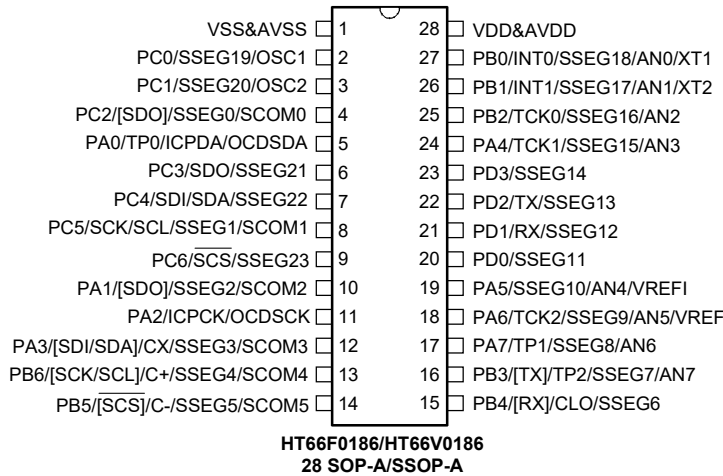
VSS&AVSS 1
PC0/SSEG19/OSC1 2
PC1/SSEG20/OSC2 3
PC2/[SDO]/SSEG0/SCOM0 4
PA0/TP0/ICPDA/OCDSDA 5
PC3/SDO/SSEG21 6
PC4/SDI/SDA/SSEG22 7
PC5/SCK/SCL/SSEG1/SCOM1 8
PC6/$\overline{SCS}$/SSEG23 9
PA1/[SDO]/SSEG2/SCOM2 10
PA2/ICPCK/OCDSCK 11
PA3/[SDI/SDA]/CX/SSEG3/SCOM3 12
PB6/[SCK/SCL]/C+/SSEG4/SCOM4 13
PB5/[$\overline{SCS}$]/C-/SSEG5/SCOM5 14

28 VDD&AVDD
27 PB0/INT0/SSEG18/AN0/XT1
26 PB1/INT1/SSEG17/AN1/XT2
25 PB2/TCK0/SSEG16/AN2
24 PA4/TCK1/SSEG15/AN3
23 PD3/SSEG14
22 PD2/TX/SSEG13
21 PD1/RX/SSEG12
20 PD0/SSEG11
19 PA5/SSEG10/AN4/VREFI
18 PA6/TCK2/SSEG9/AN5/VREF
17 PA7/TP1/SSEG8/AN6
16 PB3/[TX]/TP2/SSEG7/AN7
15 PB4/[RX]/CLO/SSEG6

HT66F0186/HT66V0186
28 SOP-A/SSOP-A